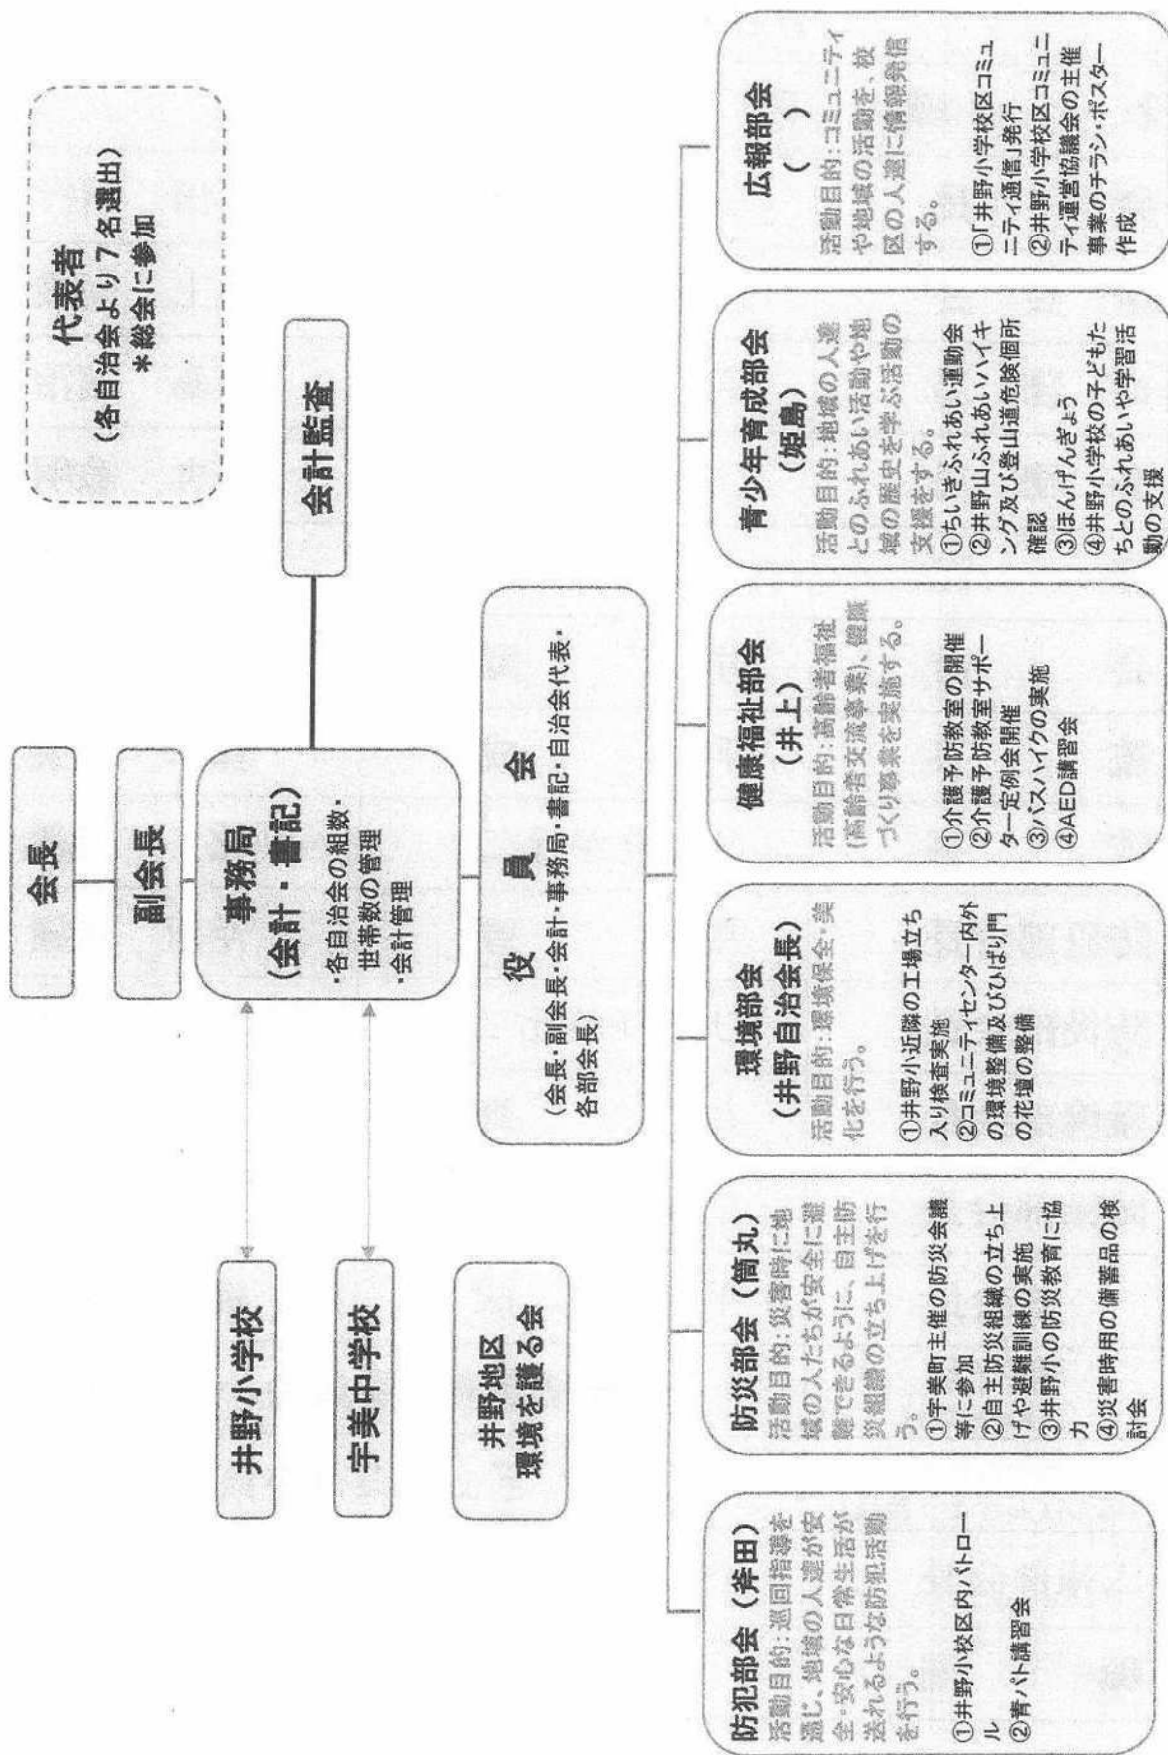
会長

副会長

事務局
（会計・書記）
・各自治会の組数・世帯数の管理
・会計管理

会計監査

代表者
（各自治会より7名選出）
＊総会に参加

井野小学校

宇美中学校

井野地区
環境を護る会

役員会
（会長・副会長・会計・事務局・書記・自治会代表・各部会長）

防犯部会（斧田）
活動目的：巡回指導を通じ、地域の人達が安全・安心な日常生活が送れるような防犯活動を行う。
①井野小校区内パトロール
②青パト講習会

防災部会（筒丸）
活動目的：災害時に地域の人たちが安全に避難できるように、自主防災組織の立ち上げを行う。
①宇美町主催の防災会議等に参加
②自主防災組織の立ち上げや避難訓練の実施
③井野小の防災教育に協力
④災害時用の備蓄品の検討会

環境部会
（井野自治会長）
活動目的：環境保全・美化を行う。
①井野小近隣の工場立ち入り検査実施
②コミュニティセンター内外の環境整備及びひばり門の花壇の整備

健康福祉部会
（井上）
活動目的：高齢者福祉（高齢者交流事業）、健康づくり事業を実施する。
①介護予防教室の開催
②介護予防教室サポーター定例会開催
③バスハイクの実施
④AED講習会

青少年育成部会
（姫島）
活動目的：地域の人達とのふれあい活動や地域の歴史を学ぶ活動の支援をする。
①ちいきふれあい運動会
②井野山ふれあいハイキング及び登山道危険個所確認
③ほんげんぎょう
④井野小学校の子どもたちとのふれあいや学習活動の支援

広報部会
（　）
活動目的：コミュニティや地域の活動を、校区の人達に情報発信する。
①「井野小学校区コミュニティ通信」発行
②井野小学校区コミュニティ運営協議会の主催事業のチラシ・ポスター作成